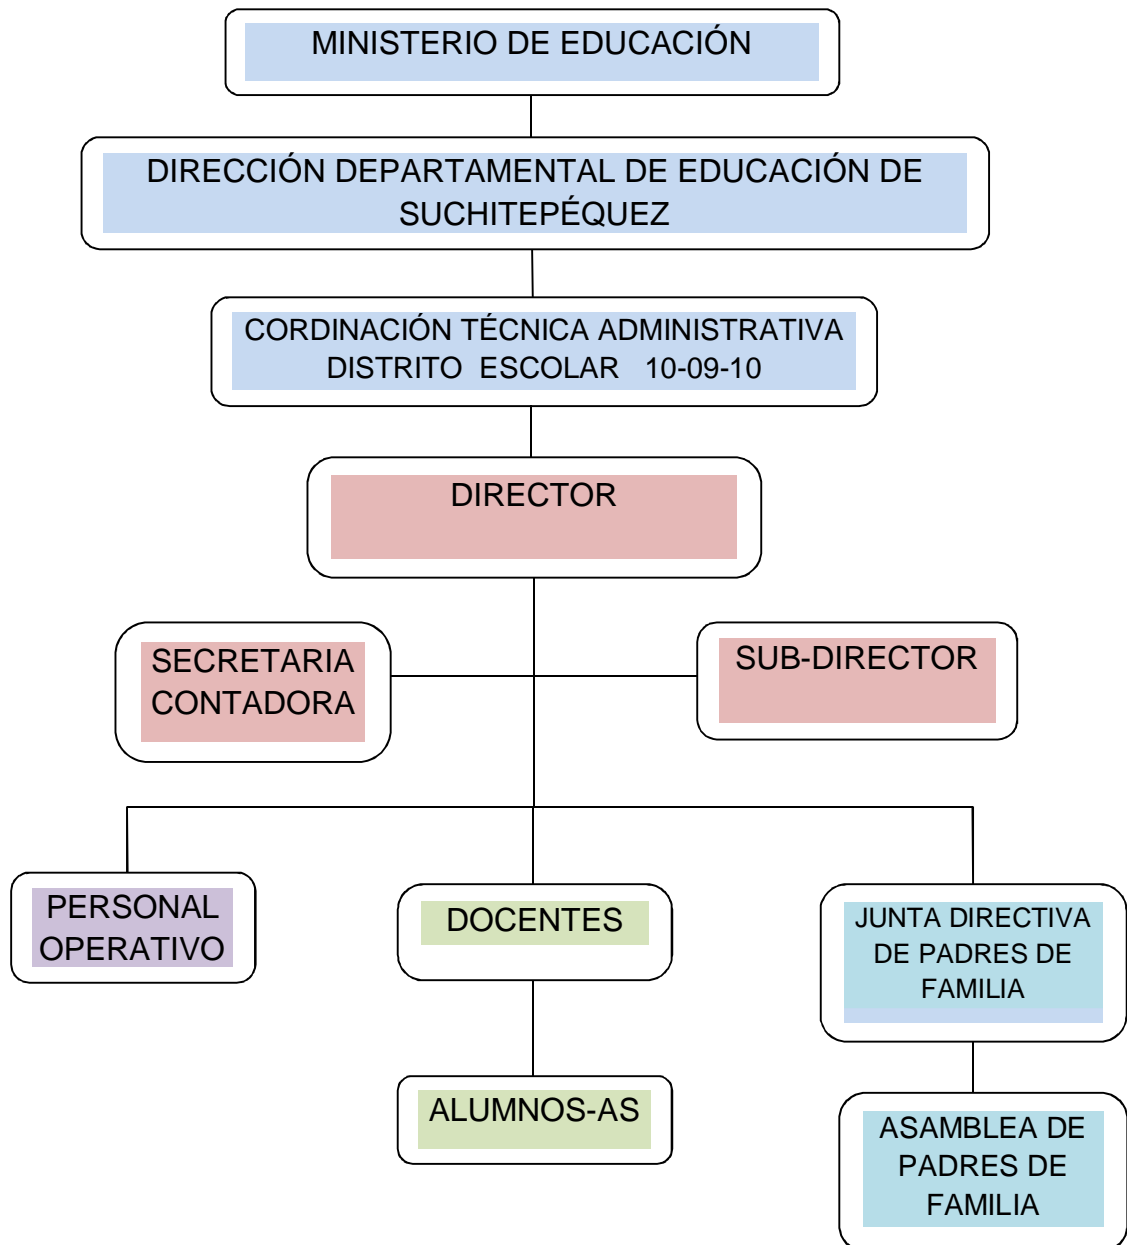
MINISTERIO DE EDUCACIÓN

DIRECCIÓN DEPARTAMENTAL DE EDUCACIÓN DE SUCHITEPÉQUEZ

CORDINACIÓN TÉCNICA ADMINISTRATIVA DISTRITO ESCOLAR 10-09-10

DIRECTOR

SECRETARIA CONTADORA

SUB-DIRECTOR

PERSONAL OPERATIVO

DOCENTES

JUNTA DIRECTIVA DE PADRES DE FAMILIA

ALUMNOS-AS

ASAMBLEA DE PADRES DE FAMILIA